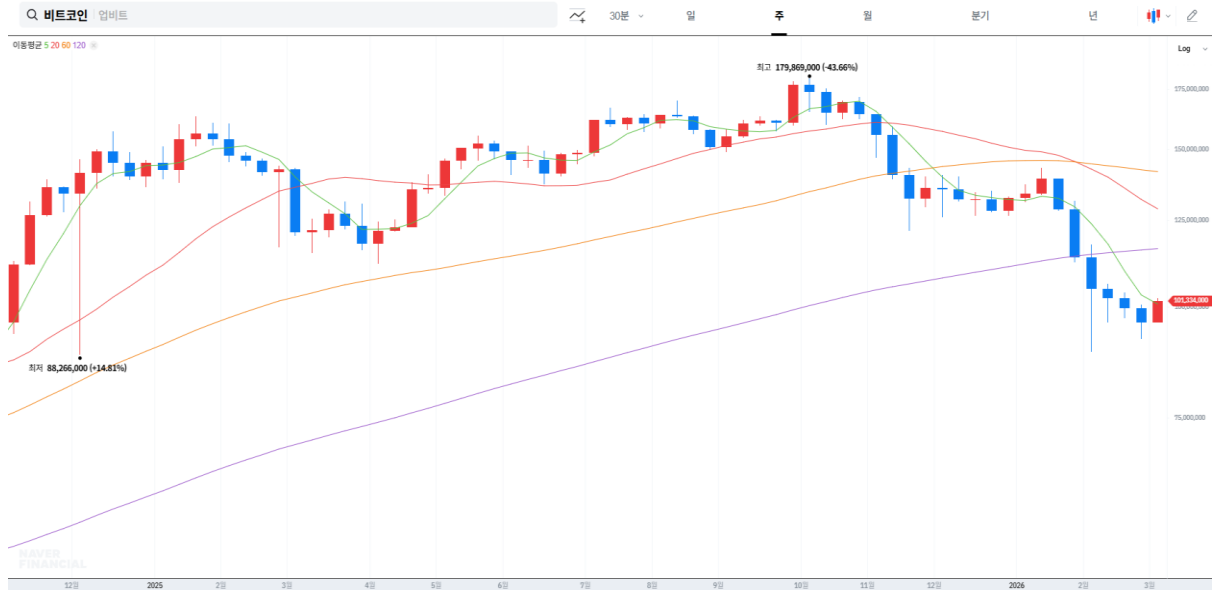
비트코인 업비트

30분 일 주 월 분기 년

이동평균 5 20 60 120

Log

최고 179,869,000 (-43.66%)

최저 88,266,000 (+14.81%)

175,000,000

150,000,000

125,000,000

101,334,000

100,000,000

75,000,000

NAVER FINANCIAL

12월 2025 2월 3월 4월 5월 6월 7월 8월 9월 10월 11월 12월 2026 2월 3월